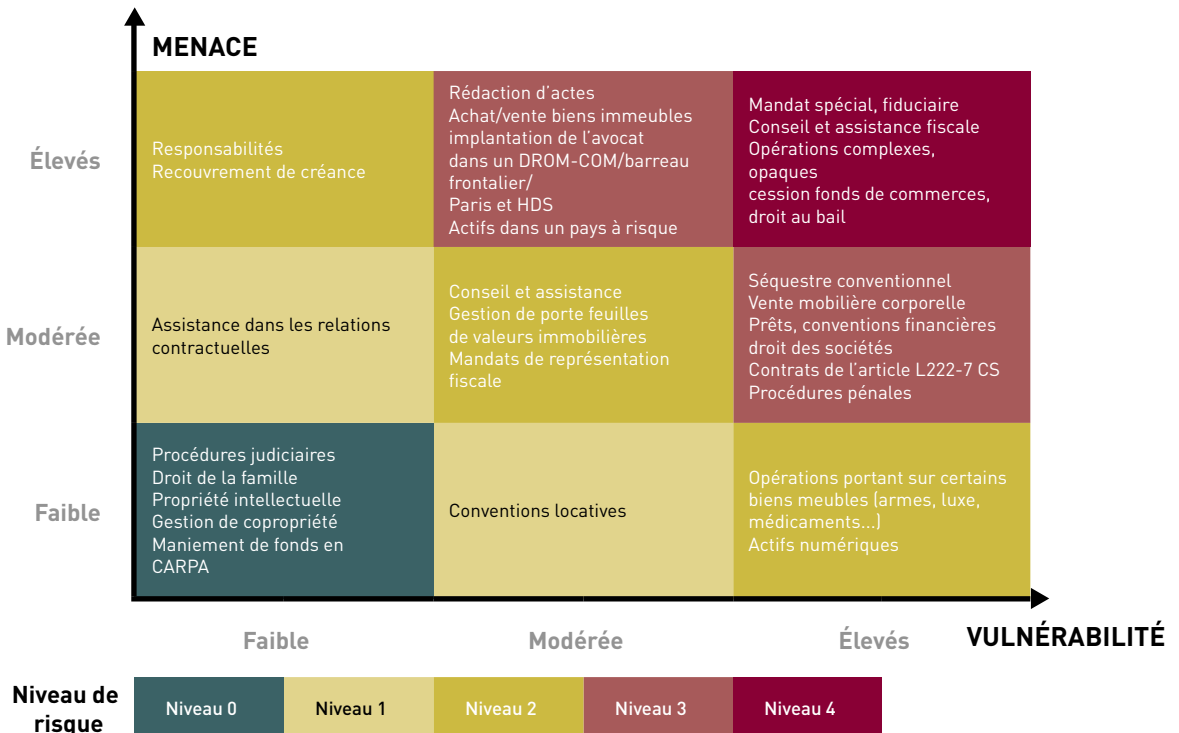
MENACE

| | Faible | Modérée | Élevés |
|---|---|---|---|
| Élevés | Responsabilités<br>Recouvrement de créance | Rédaction d'actes<br>Achat/vente biens immeubles<br>implantation de l'avocat dans un DROM-COM/barreau frontalier/<br>Paris et HDS<br>Actifs dans un pays à risque | Mandat spécial, fiduciaire<br>Conseil et assistance fiscale<br>Opérations complexes, opaques<br>cession fonds de commerces, droit au bail |
| Modérée | Assistance dans les relations contractuelles | Conseil et assistance<br>Gestion de porte feuilles de valeurs immobilières<br>Mandats de représentation fiscale | Séquestre conventionnel<br>Vente mobilière corporelle<br>Prêts, conventions financières<br>droit des sociétés<br>Contrats de l'article L222-7 CS<br>Procédures pénales |
| Faible | Procédures judiciaires<br>Droit de la famille<br>Propriété intellectuelle<br>Gestion de copropriété<br>Maniement de fonds en CARPA | Conventions locatives | Opérations portant sur certains biens meubles (armes, luxe, médicaments...)<br>Actifs numériques |

VULNÉRABILITÉ

Niveau de risque

| Niveau 0 | Niveau 1 | Niveau 2 | Niveau 3 | Niveau 4 |
|---|---|---|---|---|